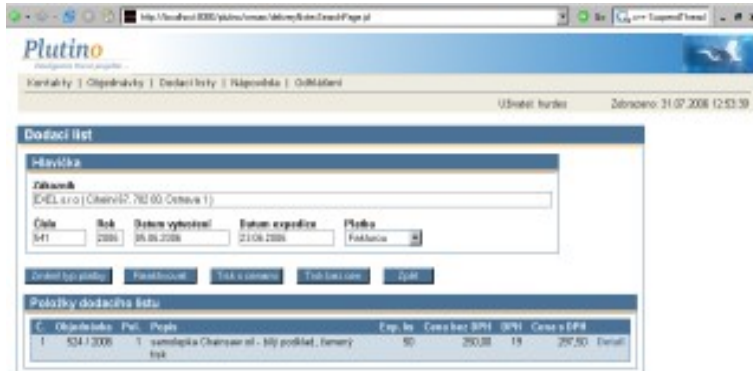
http://localhost:8080/plutino/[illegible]

Plutino

Kontakty | Objednávky | Dodací listy | Nápověda | Odhlášení

Uživatel: hurdes

Zobrazeno: 31.07.2006 12:53:39

Dodací list

Hlavička

Zákazník

IDEL s.r.o. (Citeinová 7, 702 00, Ostrava 1)

| Číslo | Rok | Datum vystavení | Datum expedice | Platba |
|---|---|---|---|---|
| 641 | 2006 | 05.06.2006 | 23.06.2006 | Fakturou |

Změnit typ platby | Fakturovat | Tisk s cenami | Tisk bez cen | Zpět

Položky dodacího listu

| Č. | Objednávka | Poř. | Popis | Exp. ks | Cena bez DPH | DPH | Cena s DPH | |
|---|---|---|---|---|---|---|---|---|
| 1 | 524 / 2006 | 1 | samolepka Chainsaw ořl - bílý podklad, černý tisk | 50 | 250,00 | 19 | 297,50 | Detail |